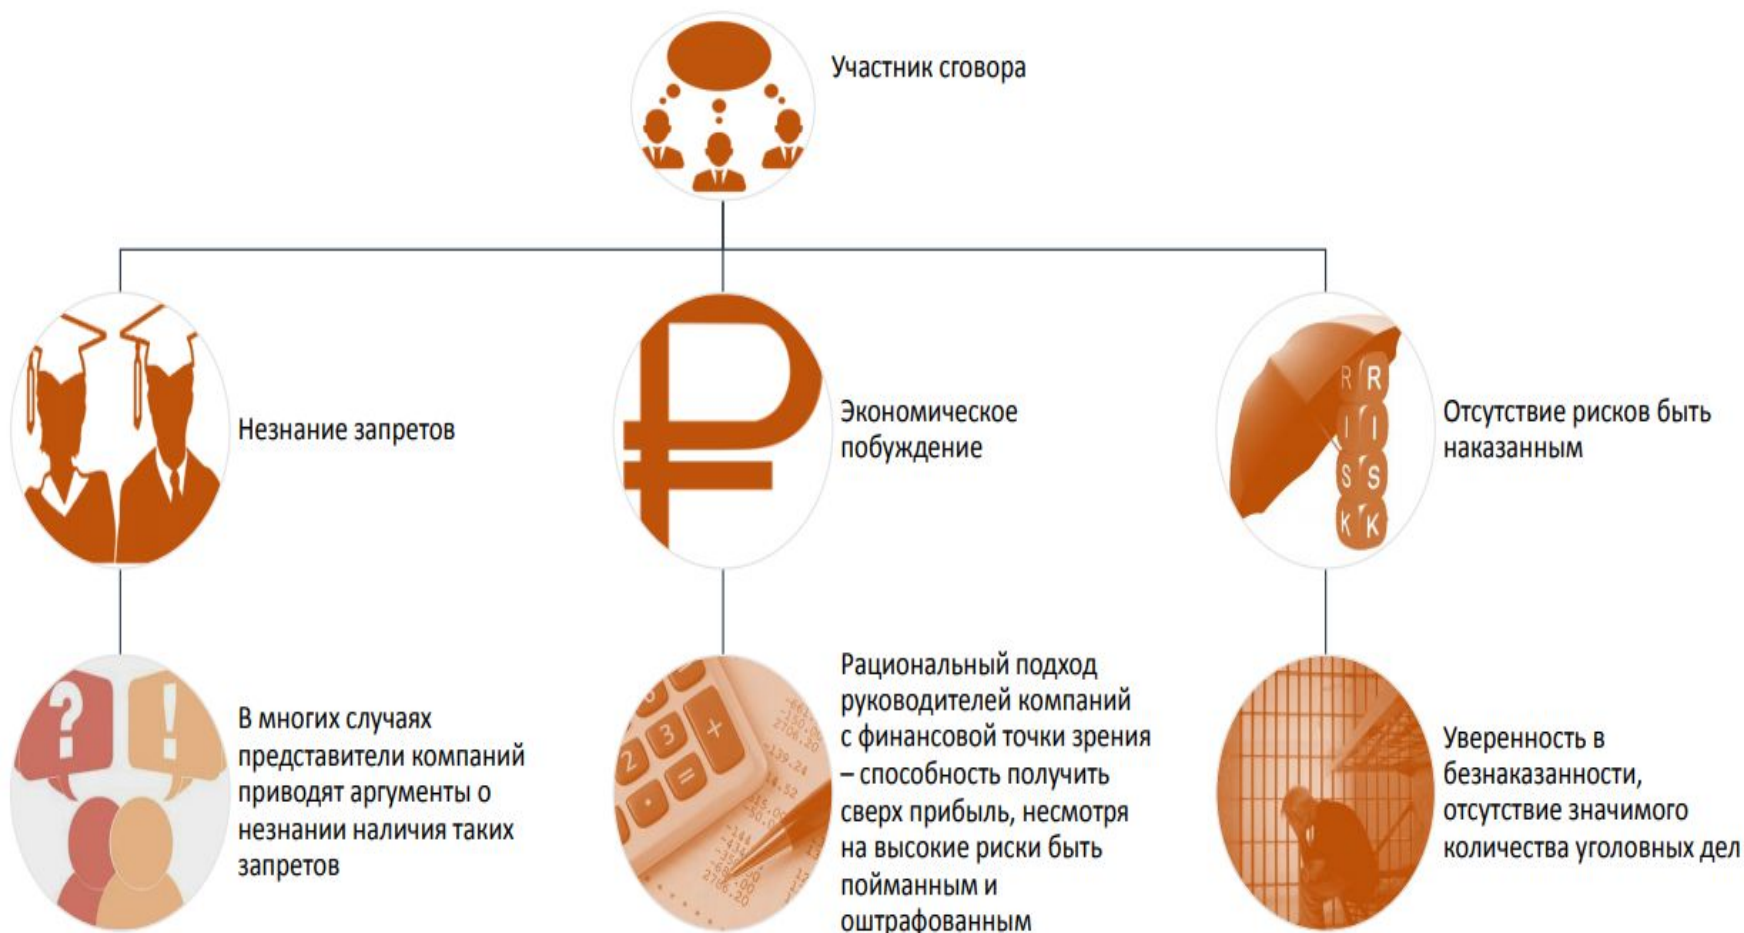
Участник сговора

Незнание запретов

Экономическое побуждение

Отсутствие рисков быть наказанным

R R
I I
S S
K K

В многих случаях представители компаний приводят аргументы о незнании наличия таких запретов

Рациональный подход руководителей компаний с финансовой точки зрения – способность получить сверх прибыль, несмотря на высокие риски быть пойманным и оштрафованным

Уверенность в безнаказанности, отсутствие значимого количества уголовных дел